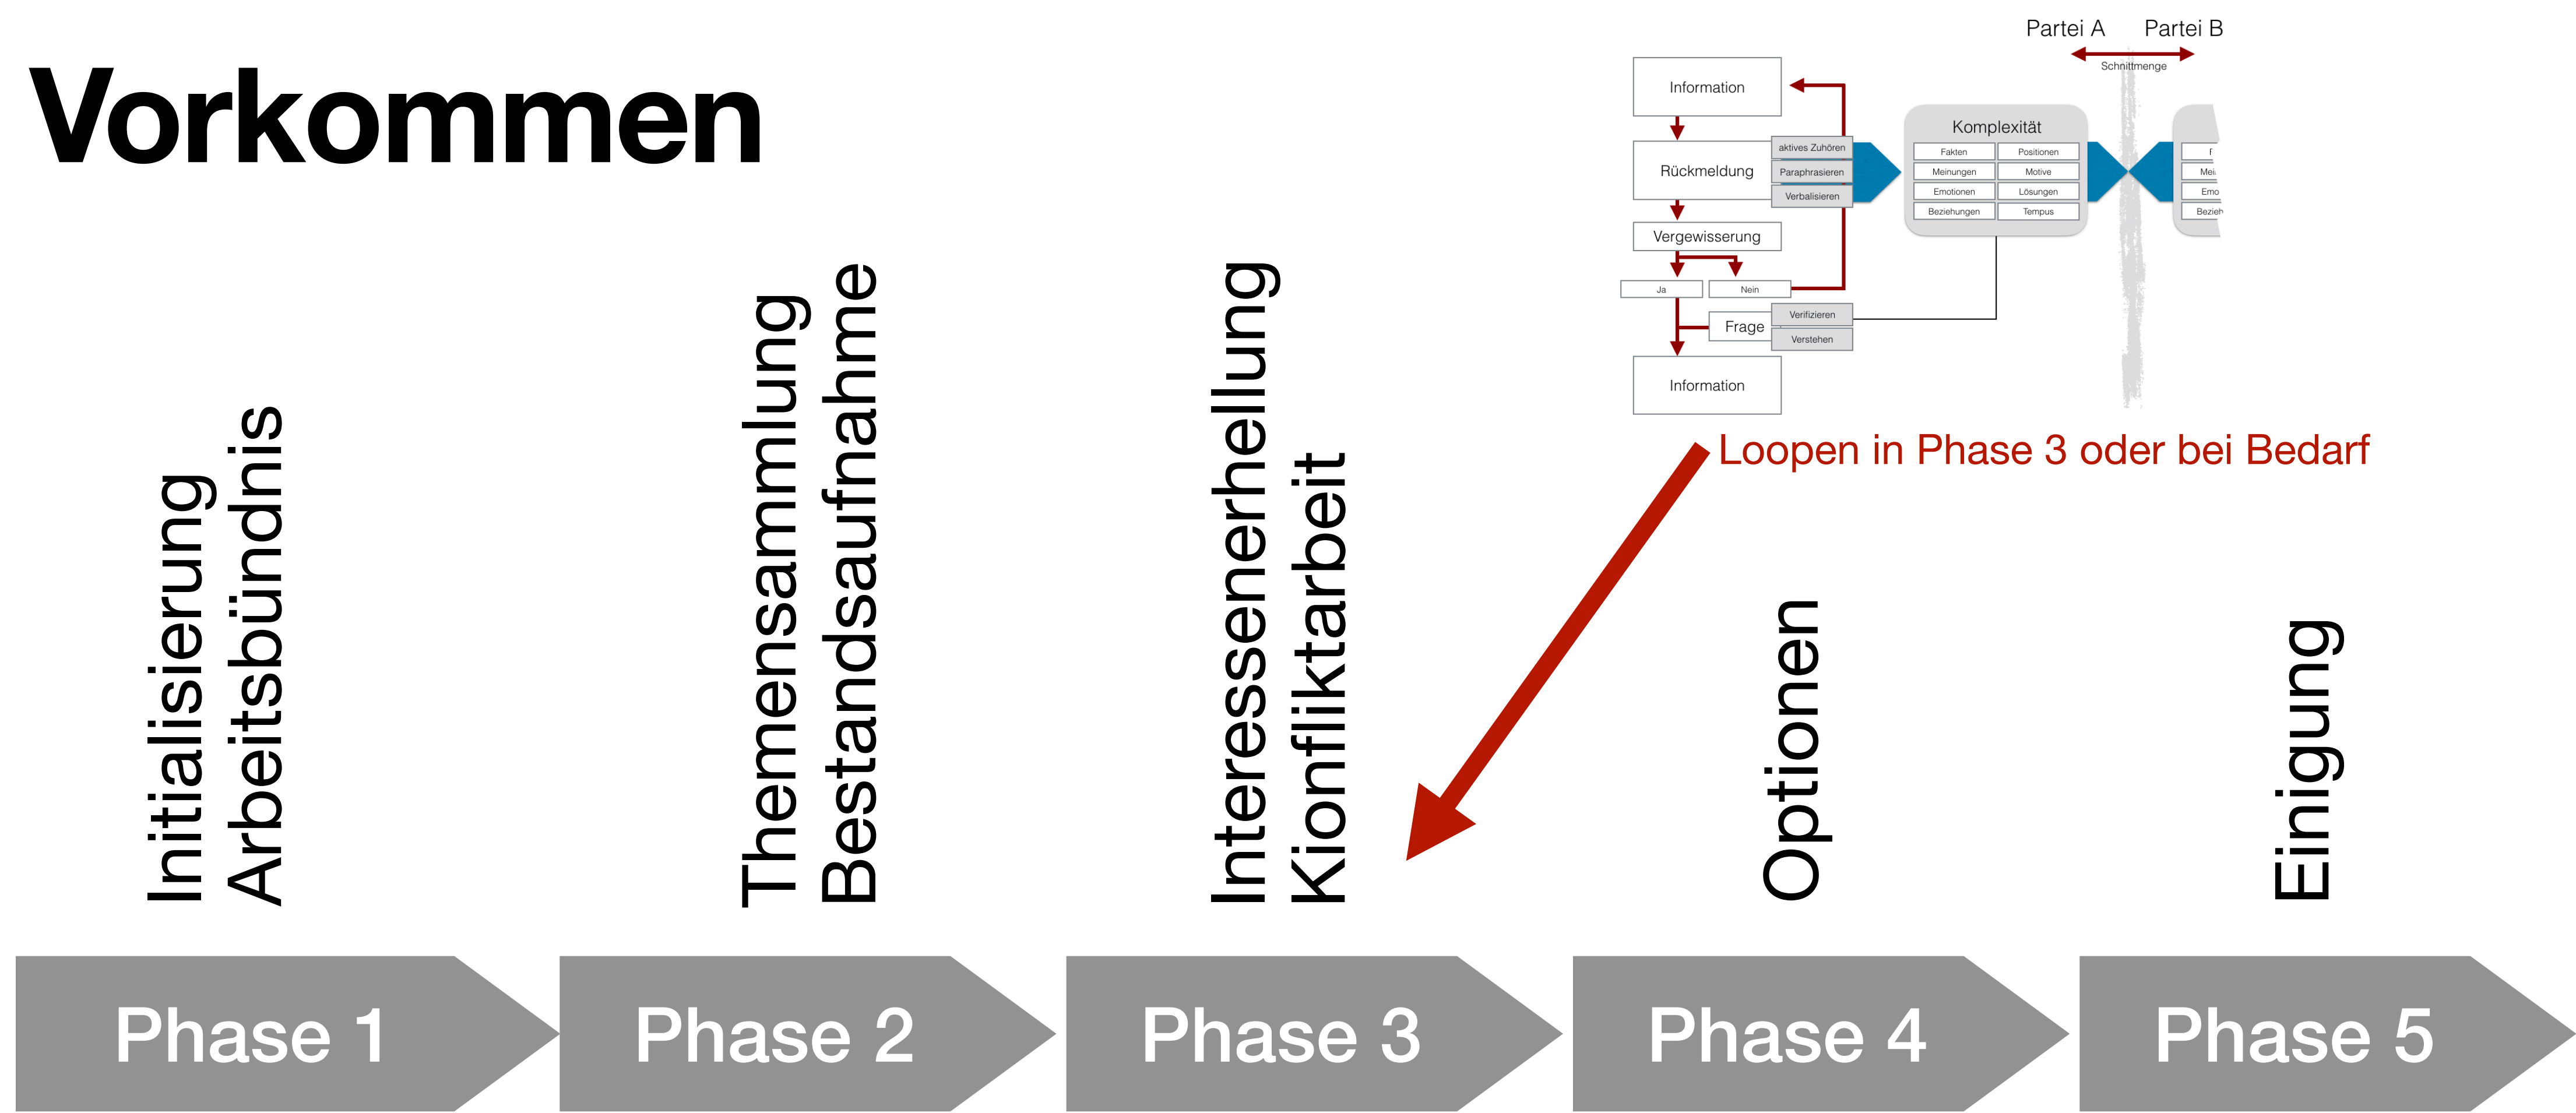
Vorkommen

Partei A Partei B

Schnittmenge

Information

Rückmeldung

aktives Zuhören

Paraphrasieren

Verbalisieren

Vergewisserung

Ja

Nein

Frage

Verifizieren

Verstehen

Information

Komplexität

| Fakten | Positionen |
|---|---|
| Meinungen | Motive |
| Emotionen | Lösungen |
| Beziehungen | Tempus |

F
Mei
Emo
Bezieh

Loopen in Phase 3 oder bei Bedarf

Initialisierung
Arbeitsbündnis

Themensammlung
Bestandsaufnahme

Interessenerhellung
Konfliktarbeit

Optionen

Einigung

Phase 1

Phase 2

Phase 3

Phase 4

Phase 5